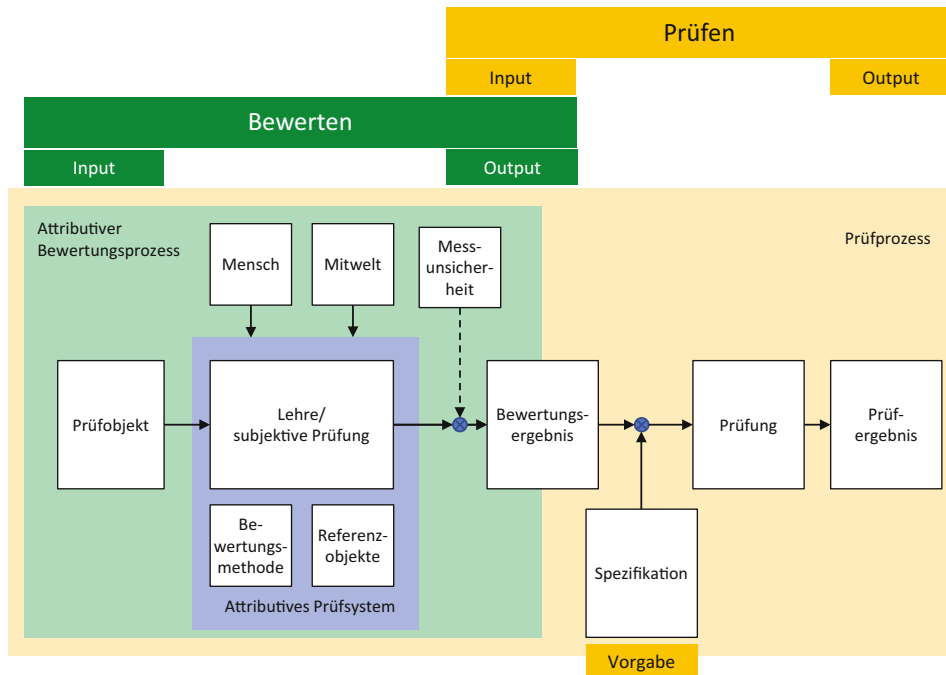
Prüfen

Input

Output

Bewerten

Input

Output

Attributiver Bewertungsprozess

Prüfprozess

Mensch

Mitwelt

Messunsicherheit

Prüfobjekt

Lehre/ subjektive Prüfung

Bewertungsergebnis

Prüfung

Prüfergebnis

Bewertungsmethode

Referenzobjekte

Attributives Prüfsystem

Spezifikation

Vorgabe